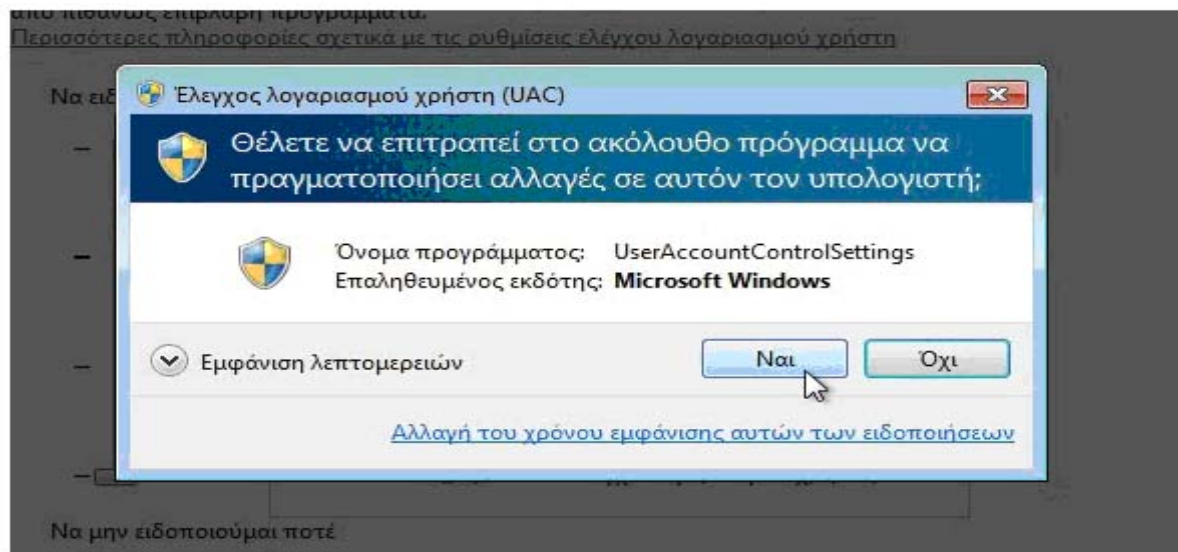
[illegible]

Περισσότερες πληροφορίες σχετικά με τις ρυθμίσεις ελέγχου λογαριασμού χρήστη

Να ειδ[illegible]

Έλεγχος λογαριασμού χρήστη (UAC)

Θέλετε να επιτραπεί στο ακόλουθο πρόγραμμα να πραγματοποιήσει αλλαγές σε αυτόν τον υπολογιστή;

Όνομα προγράμματος: UserAccountControlSettings
Επαληθευμένος εκδότης: Microsoft Windows

Εμφάνιση λεπτομερειών

Ναι

Όχι

Αλλαγή του χρόνου εμφάνισης αυτών των ειδοποιήσεων

Να μην ειδοποιούμαι ποτέ